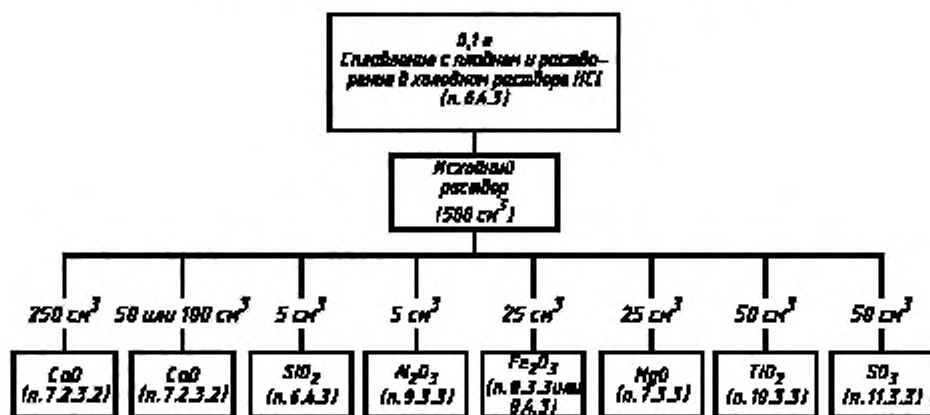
0,1 г
Сплавление с плавнем и растворение в холодном растворе HCl
(п. 6.4.3)

Исходный раствор
(500 см$^3$)

250 см$^3$

50 или 100 см$^3$

5 см$^3$

5 см$^3$

25 см$^3$

25 см$^3$

50 см$^3$

50 см$^3$

CaO
(п. 7.2.3.2)

CaO
(п. 7.2.3.2)

$SiO_2$
(п. 6.4.3)

$Al_2O_3$
(п. 9.3.3)

$Fe_2O_3$
(п. 8.3.3 или 8.4.3)

MgO
(п. 7.3.3)

$TiO_2$
(п. 10.3.3)

$SO_3$
(п. 11.3.3)